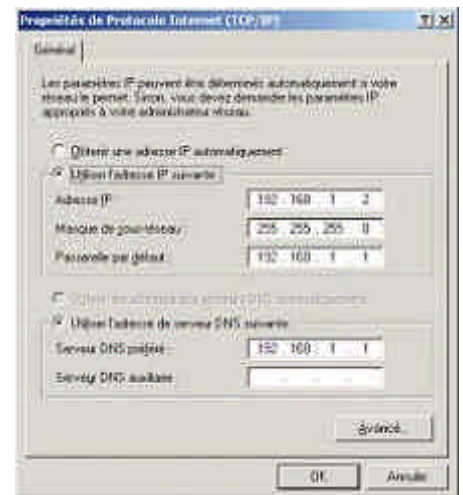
Propriétés de Protocole Internet (TCP/IP)

?|x

Général

Les paramètres IP peuvent être déterminés automatiquement si votre réseau le permet. Sinon, vous devez demander les paramètres IP appropriés à votre administrateur réseau.

Obtenir une adresse IP automatiquement

Utiliser l'adresse IP suivante :

Adresse IP : 192 . 168 . 1 . 2

Masque de sous-réseau : 255 . 255 . 255 . 0

Passerelle par défaut : 192 . 168 . 1 . 1

Obtenir les adresses des serveurs DNS automatiquement

Utiliser l'adresse de serveur DNS suivante :

Serveur DNS préféré : 192 . 168 . 1 . 1

Serveur DNS auxiliaire : . . .

Avancé...

OK

Annuler